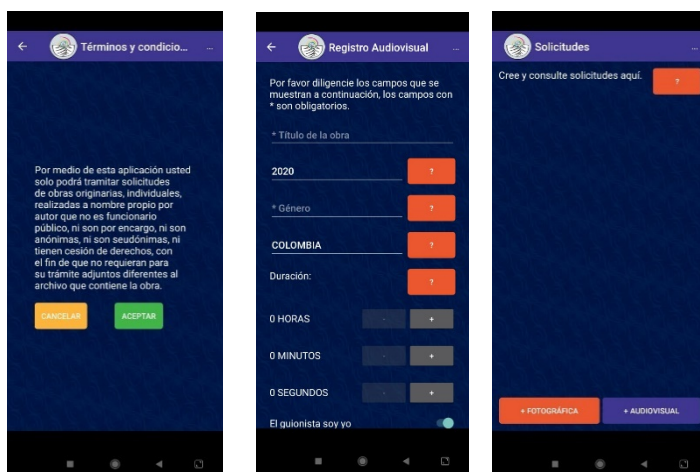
Términos y condicio...

Por medio de esta aplicación usted solo podrá tramitar solicitudes de obras originarias, individuales, realizadas a nombre propio por autor que no es funcionario público, ni son por encargo, ni son anónimas, ni son seudónimas, ni tienen cesión de derechos, con el fin de que no requieran para su trámite adjuntos diferentes al archivo que contiene la obra.

CANCELAR ACEPTAR

Registro Audiovisual

Por favor diligencie los campos que se muestran a continuación, los campos con * son obligatorios.

* Título de la obra

2020 ?

* Género ?

COLOMBIA ?

Duración: ?

0 HORAS - +

0 MINUTOS - +

0 SEGUNDOS - +

El guionista soy yo

Solicitudes

Cree y consulte solicitudes aquí. ?

+ FOTOGRÁFICA + AUDIOVISUAL